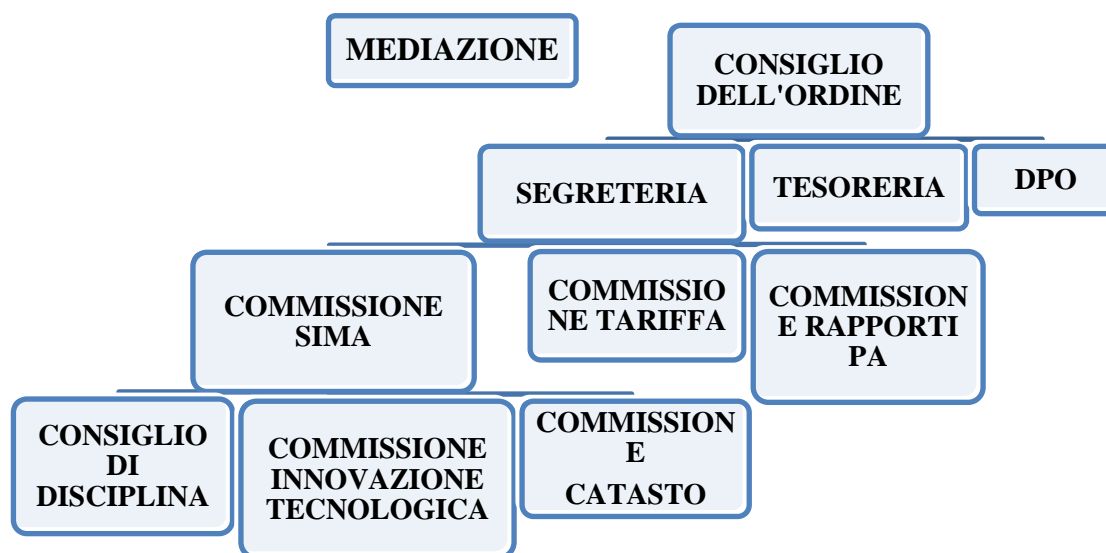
MEDIAZIONE

CONSIGLIO DELL'ORDINE

SEGRETERIA

TESORERIA

DPO

COMMISSIONE SIMA

COMMISSIONE TARIFFA

COMMISSIONE RAPPORTI PA

CONSIGLIO DI DISCIPLINA

COMMISSIONE INNOVAZIONE TECNOLOGICA

COMMISSIONE CATASTO